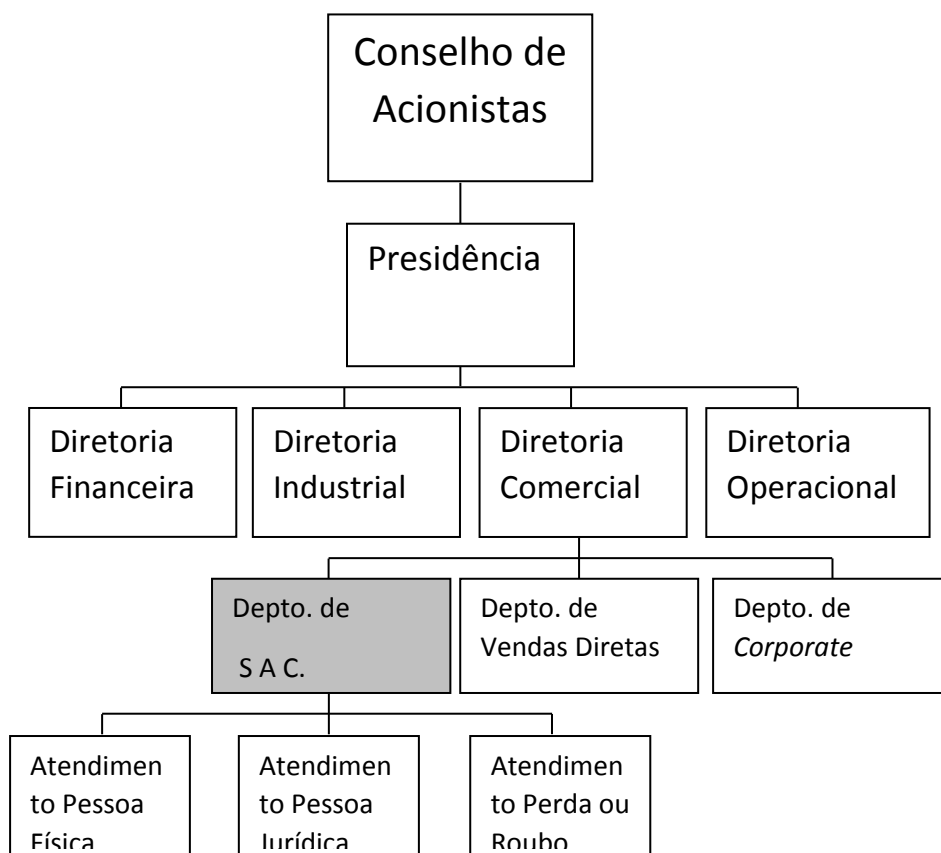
Conselho de Acionistas

Presidência

Diretoria Financeira

Diretoria Industrial

Diretoria Comercial

Diretoria Operacional

Depto. de S A C.

Depto. de Vendas Diretas

Depto. de *Corporate*

Atendimento Pessoa Física

Atendimento Pessoa Jurídica

Atendimento Perda ou Roubo